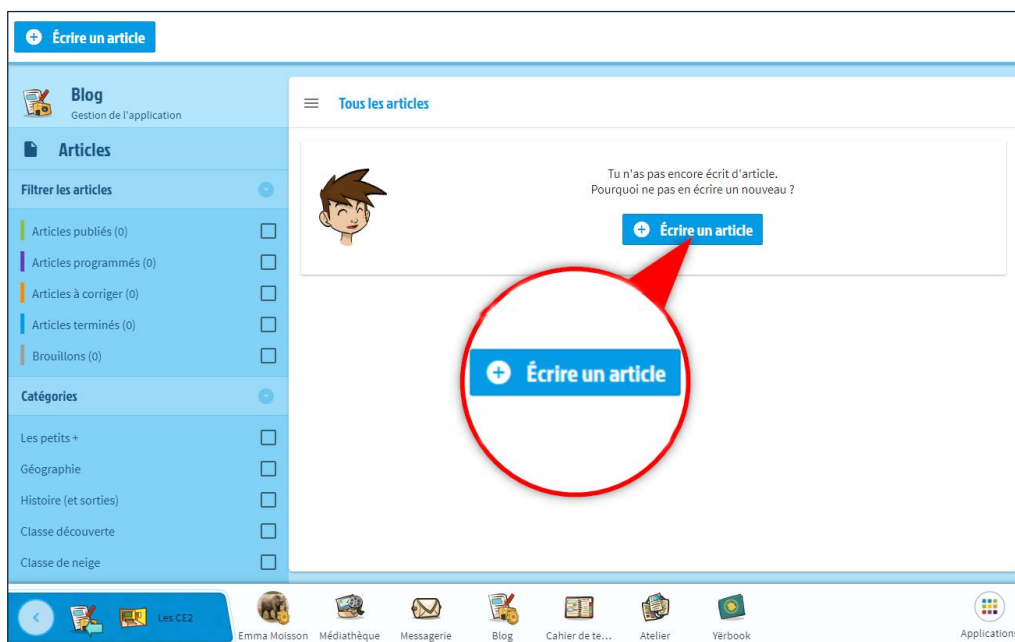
Écrire un article

Blog
Gestion de l'application

Articles

Filtrer les articles

Articles publiés (0)
Articles programmés (0)
Articles à corriger (0)
Articles terminés (0)
Brouillons (0)

Catégories

Les petits +
Géographie
Histoire (et sorties)
Classe découverte
Classe de neige

Tous les articles

Tu n'as pas encore écrit d'article.
Pourquoi ne pas en écrire un nouveau ?

Écrire un article

Écrire un article

Les CE2

Emma Moisson
Médiathèque
Messagerie
Blog
Cahier de te...
Atelier
Yèrbook
Applications